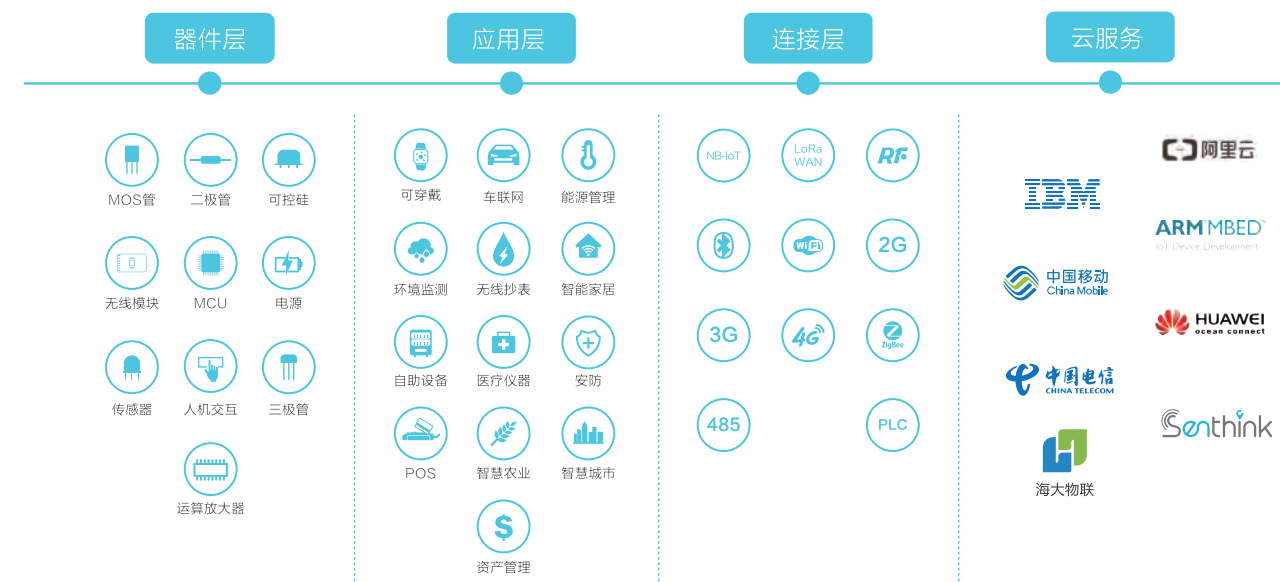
器件层

MOS管 二极管 可控硅

无线模块 MCU 电源

传感器 人机交互 三极管

运算放大器

应用层

可穿戴 车联网 能源管理

环境监测 无线抄表 智能家居

自助设备 医疗仪器 安防

POS 智慧农业 智慧城市

资产管理

连接层

NB-IoT LoRa WAN RF

WiFi 2G

3G 4G ZigBee

485 PLC

云服务

阿里云

IBM

ARM MBED
IoT Device Development

中国移动
China Mobile

HUAWEI
ocean connect

中国电信
CHINA TELECOM

Senthink

海大物联